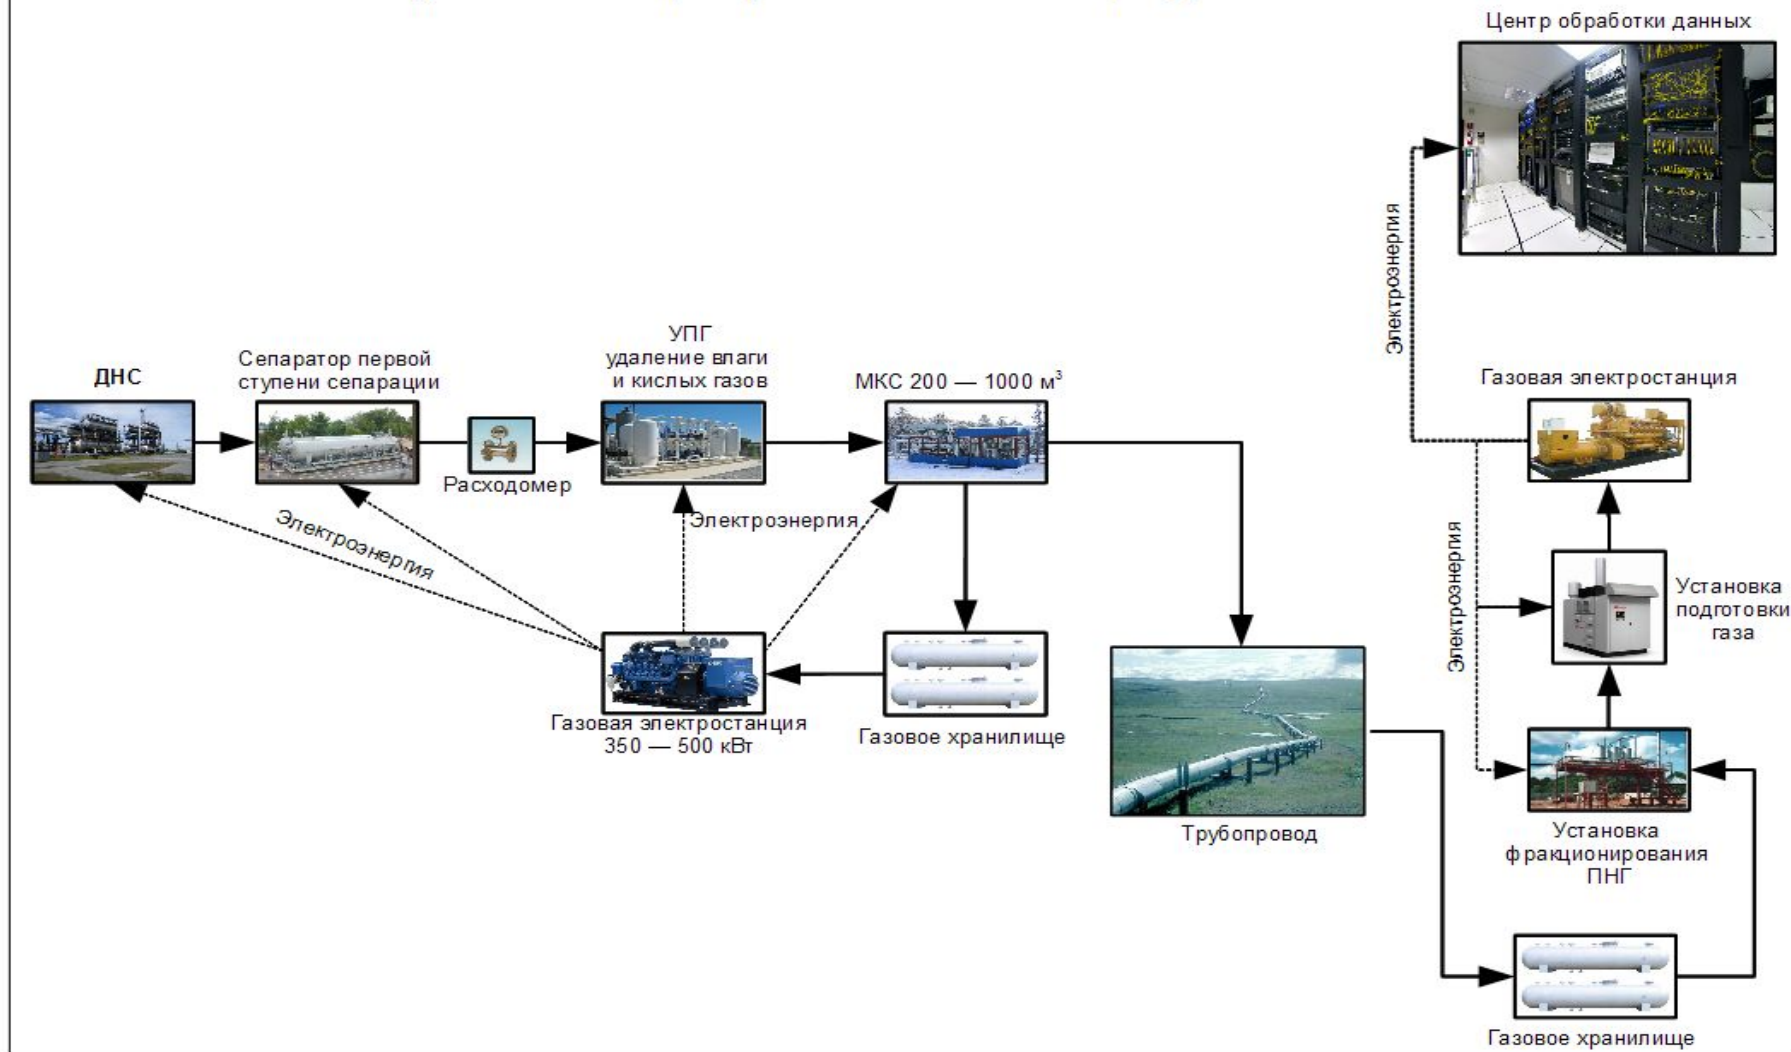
Центр обработки данных

Электроэнергия

ДНС

Сепаратор первой ступени сепарации

Расходомер

УПГ
удаление влаги и кислых газов

МКС 200 — 1000 м$^3$

Газовая электростанция

Электроэнергия

Электроэнергия

Электроэнергия

Установка подготовки газа

Газовая электростанция 350 — 500 кВт

Газовое хранилище

Трубопровод

Установка фракционирования ПНГ

Газовое хранилище